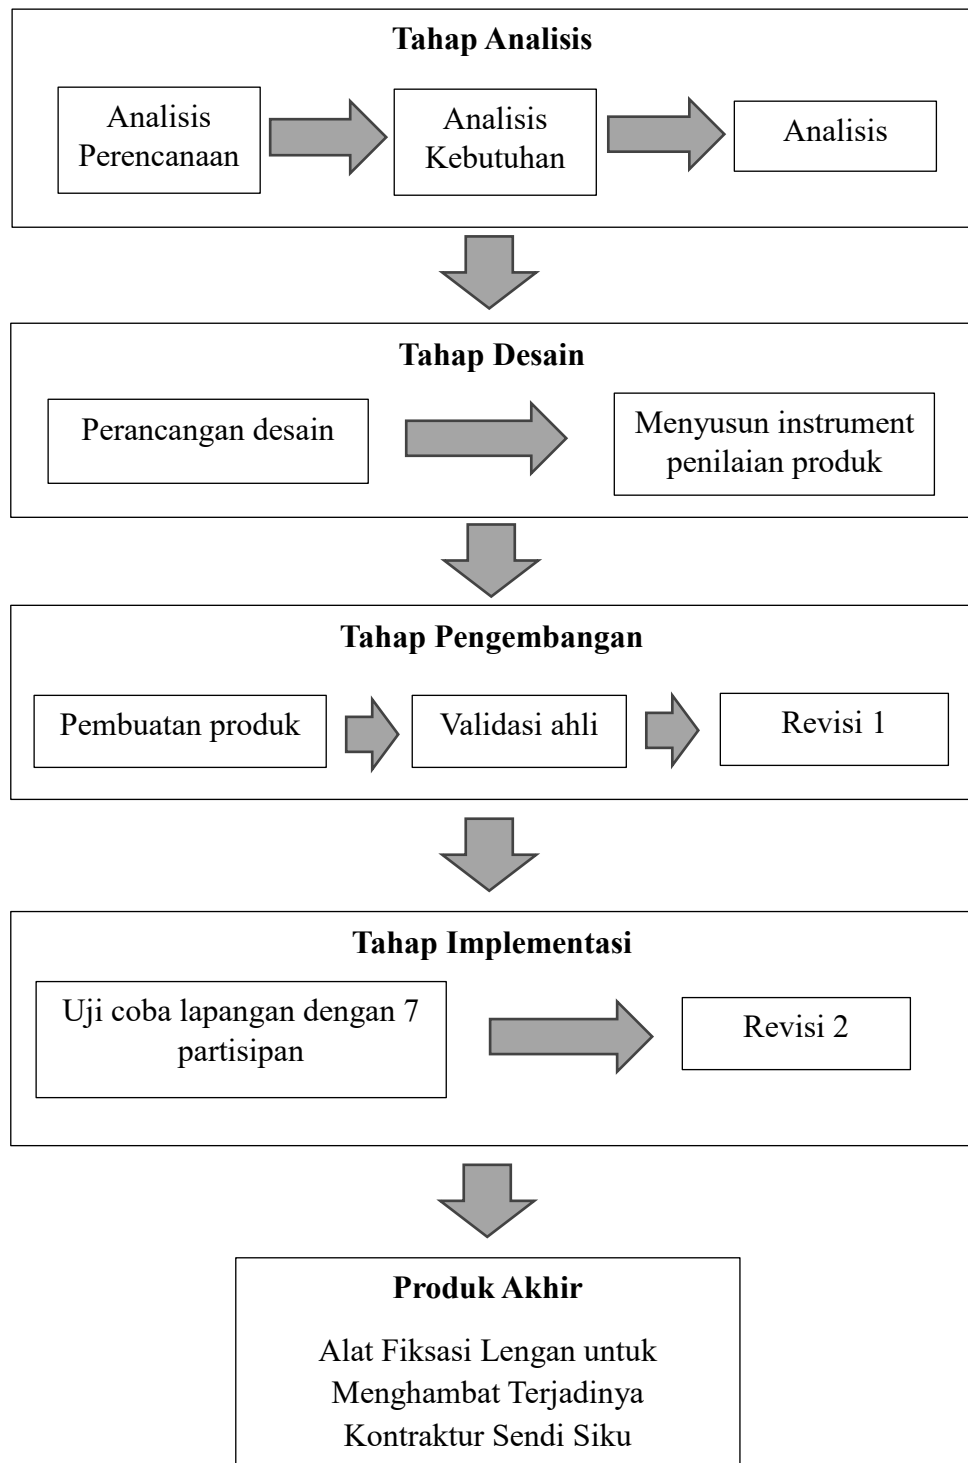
Tahap Analisis

Analisis Perencanaan

Analisis Kebutuhan

Analisis

Tahap Desain

Perancangan desain

Menyusun instrument penilaian produk

Tahap Pengembangan

Pembuatan produk

Validasi ahli

Revisi 1

Tahap Implementasi

Uji coba lapangan dengan 7 partisipan

Revisi 2

Produk Akhir

Alat Fiksasi Lengan untuk Menghambat Terjadinya Kontraktur Sendi Siku